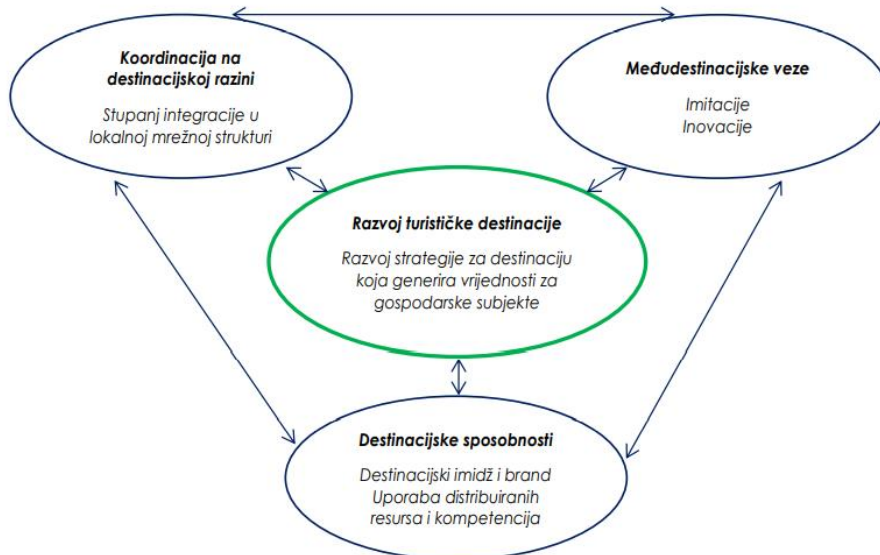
Koordinacija na destinacijskoj razini

Stupanj integracije u lokalnoj mrežnoj strukturi

Međudestinacijske veze

Imitacije
Inovacije

Razvoj turističke destinacije

Razvoj strategije za destinaciju koja generira vrijednosti za gospodarske subjekte

Destinacijske sposobnosti

Destinacijski imidž i brand
Uporaba distribuiranih resursa i kompetencija